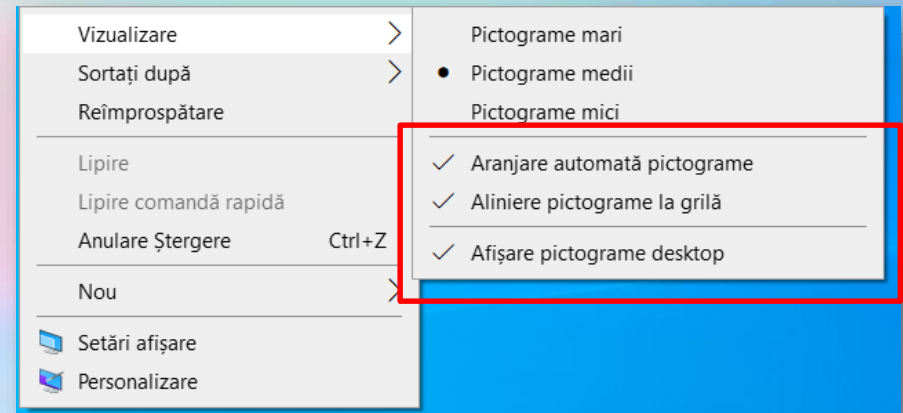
Vizualizare
Sortați după
Reîmprospătare

Lipire
Lipire comandă rapidă
Anulare Ștergere Ctrl+Z

Nou

Setări afișare
Personalizare

Pictograme mari
Pictograme medii
Pictograme mici

Aranjare automată pictograme
Aliniere pictograme la grilă

Afișare pictograme desktop